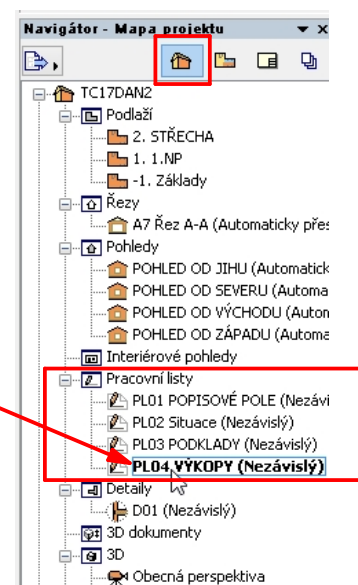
Navigátor - Mapa projektu

TC17DAN2
Podlaží
2. STŘECHA
1. 1.NP
-1. Základy
Řezy
A7 Řez A-A (Automaticky přes
Pohledy
POHLED OD JIHU (Automatick
POHLED OD SEVERU (Automa
POHLED OD VÝCHODU (Autom
POHLED OD ZÁPADU (Automa
Interiérové pohledy
Pracovní listy
PL01 POPISOVÉ POLE (Nezávi
PL02 Situace (Nezávislý)
PL03 PODKLADY (Nezávislý)
PL04 VÝKOPY (Nezávislý)
Detaily
D01 (Nezávislý)
3D dokumenty
3D
Obecná perspektiva